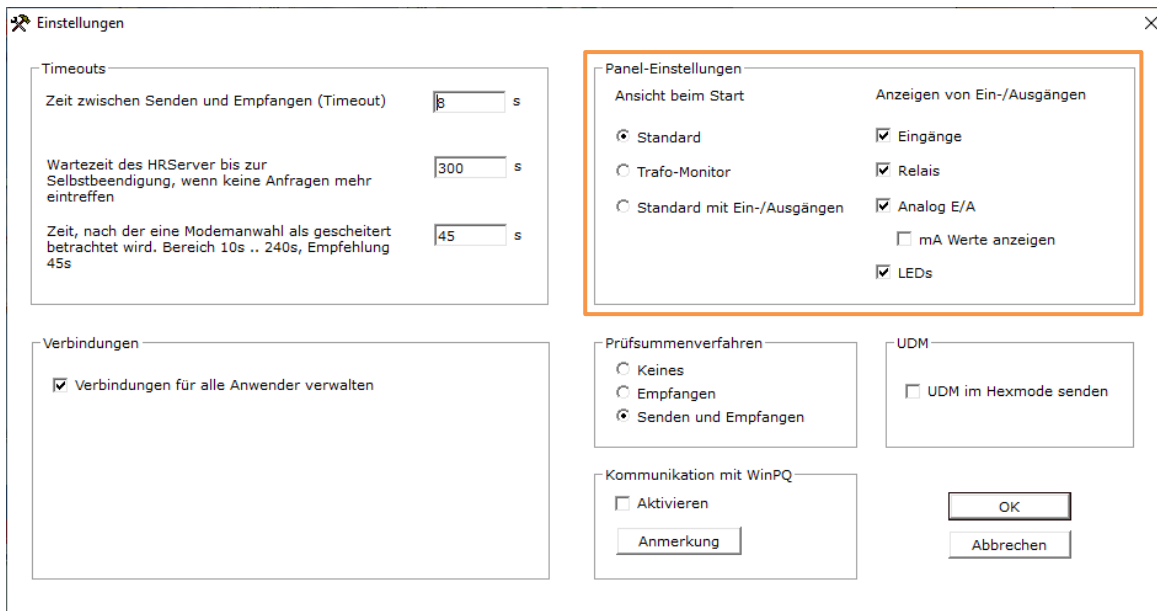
Einstellungen

Timeouts

Zeit zwischen Senden und Empfangen (Timeout) 8 s

Wartezeit des HRServer bis zur Selbstbeendigung, wenn keine Anfragen mehr eintreffen 300 s

Zeit, nach der eine Modemanwahl als gescheitert betrachtet wird. Bereich 10s .. 240s, Empfehlung 45s 45 s

Panel-Einstellungen

Ansicht beim Start

Standard

Trafo-Monitor

Standard mit Ein-/Ausgängen

Anzeigen von Ein-/Ausgängen

Eingänge

Relais

Analog E/A

mA Werte anzeigen

LEDs

Verbindungen

Verbindungen für alle Anwender verwalten

Prüfsummenverfahren

Keines

Empfangen

Senden und Empfangen

UDM

UDM im Hexmode senden

Kommunikation mit WinPQ

Aktivieren

Anmerkung

OK

Abbrechen